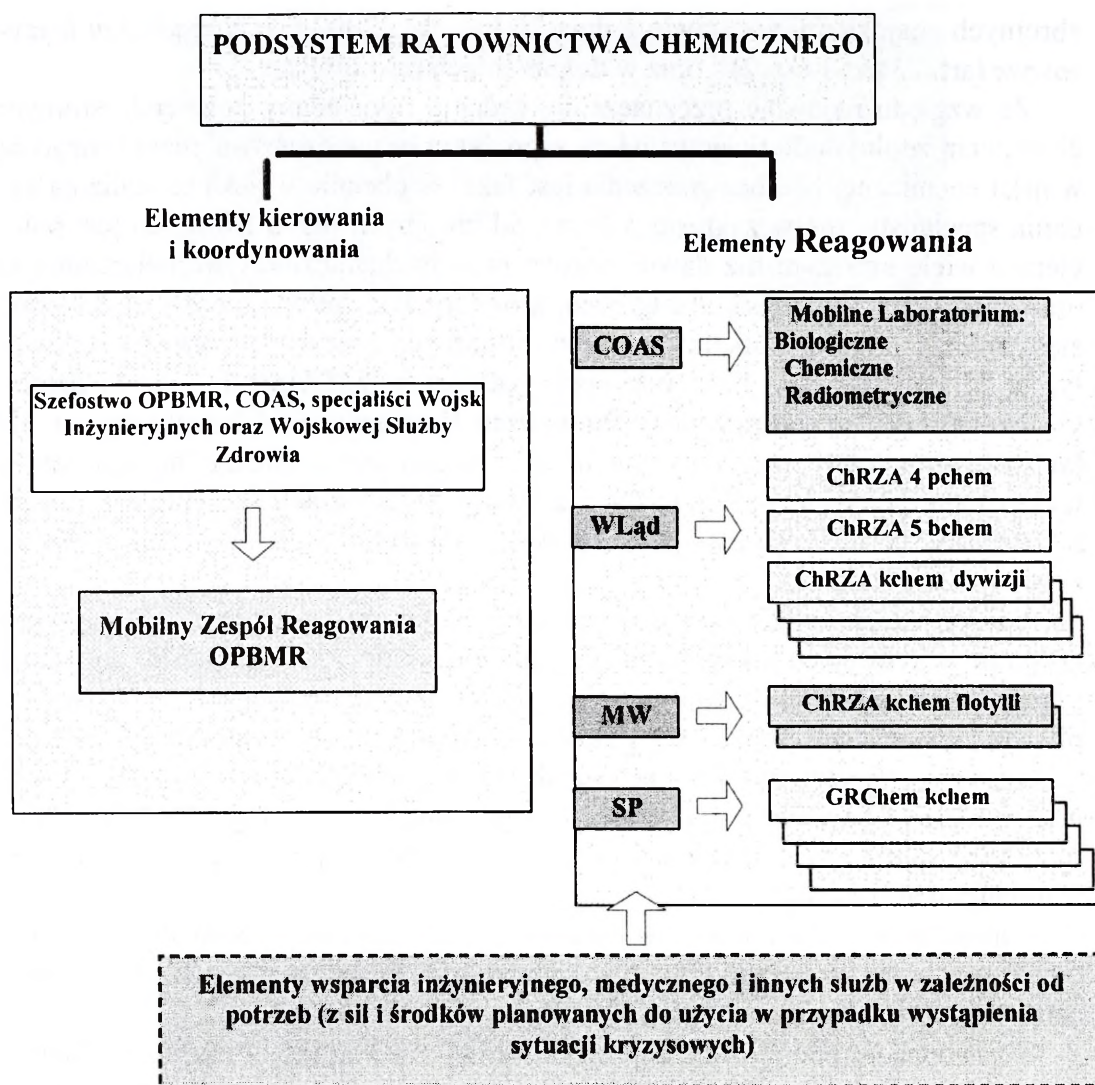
PODSYSTEM RATOWNICTWA CHEMICZNEGO

Elementy kierowania i koordynowania

Elementy Reagowania

Szefostwo OPBMR, COAS, specjaliści Wojsk Inżynieryjnych oraz Wojskowej Służby Zdrowia

Mobilny Zespół Reagowania OPBMR

COAS

Mobilne Laboratorium:
Biologiczne
Chemiczne
Radiometryczne

WLąd

ChRZA 4 pchem

ChRZA 5 bchem

ChRZA kchem dywizji

MW

ChRZA kchem flotylli

SP

GRChem kchem

Elementy wsparcia inżynieryjnego, medycznego i innych służb w zależności od potrzeb (z sił i środków planowanych do użycia w przypadku wystąpienia sytuacji kryzysowych)